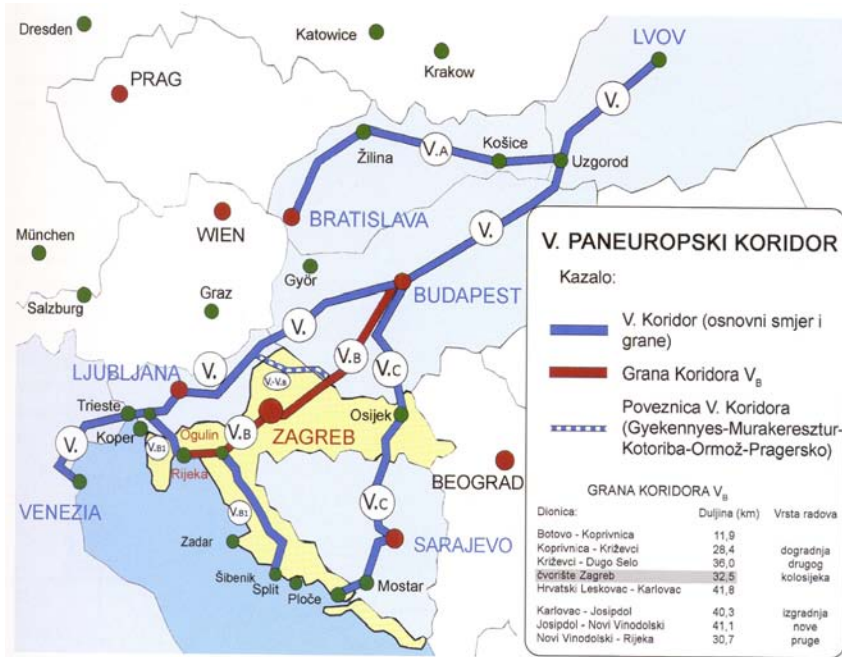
Dresden
Katowice
LVOV
PRAG
Krakow
V.
Žilina
V.A
Košice
Uzgorod
BRATISLAVA
München
WIEN
V.
Gyŏr
Salzburg
Graz
BUDAPEST
V.
LJUBLJANA
V.
V.B
V.C
V.-V.a
Trieste
Osijek
Koper
V.B1
Ogulin
V.B
ZAGREB
V.
Rijeka
BEOGRAD
VENEZIA
V.B1
V.C
Zadar
SARAJEVO
Šibenik
Split
Ploče
Mostar

V. PANEUROPSKI KORIDOR

Kazalo:

V. Koridor (osnovni smjer i grane)

Grana Koridora $V_B$

Poveznica V. Koridora (Gyekennyes-Murakeresztur-Kotoriba-Ormož-Pragersko)

GRANA KORIDORA $V_B$

| Dionica: | Duljina (km) | Vrsta radova |
|---|---|---|
| Botovo - Koprivnica | 11,9 | dogradnja drugog kolosijeka |
| Koprivnica - Križevci | 28,4 | |
| Križevci - Dugo Selo | 36,0 | |
| čvorište Zagreb | 32,5 | |
| Hrvatski Leskovac - Karlovac | 41,8 | |
| Karlovac - Josipdol | 40,3 | izgradnja nove pruge |
| Josipdol - Novi Vinodolski | 41,1 | |
| Novi Vinodolski - Rijeka | 30,7 | |